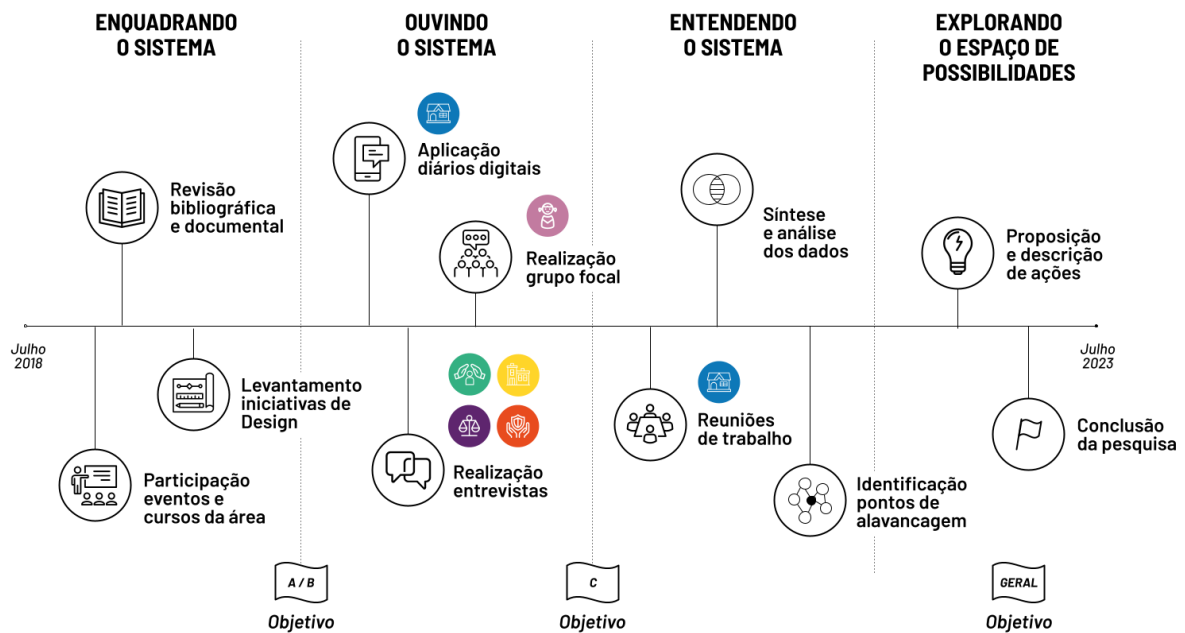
ENQUADRANDO O SISTEMA

OUVINDO O SISTEMA

ENTENDENDO O SISTEMA

EXPLORANDO O ESPAÇO DE POSSIBILIDADES

Aplicação diários digitais

Revisão bibliográfica e documental

Realização grupo focal

Síntese e análise dos dados

Proposição e descrição de ações

Julho 2018

Julho 2023

Levantamento iniciativas de Design

Participação eventos e cursos da área

Realização entrevistas

Reuniões de trabalho

Identificação pontos de alavancagem

Conclusão da pesquisa

A / B

Objetivo

C

Objetivo

GERAL

Objetivo